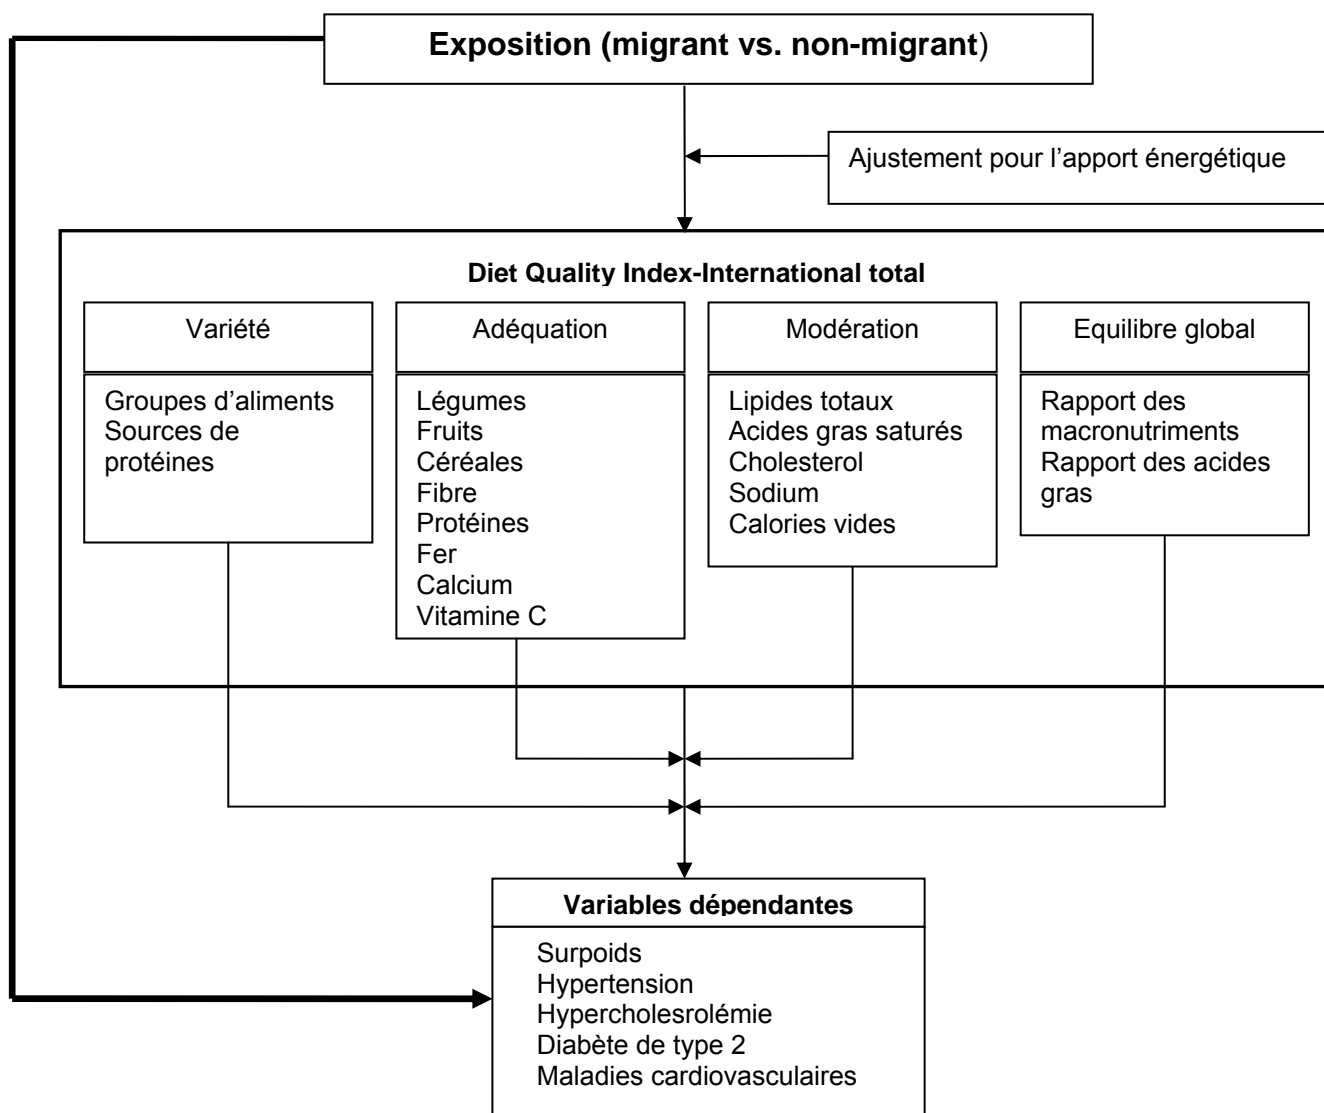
Exposition (migrant vs. non-migrant)

Ajustement pour l'apport énergétique

Diet Quality Index-International total

Variété

Groupes d'aliments
Sources de protéines

Adéquation

Légumes
Fruits
Céréales
Fibre
Protéines
Fer
Calcium
Vitamine C

Modération

Lipides totaux
Acides gras saturés
Cholesterol
Sodium
Calories vides

Equilibre global

Rapport des macronutriments
Rapport des acides gras

Variables dépendantes

Surpoids
Hypertension
Hypercholesrolémie
Diabète de type 2
Maladies cardiovasculaires